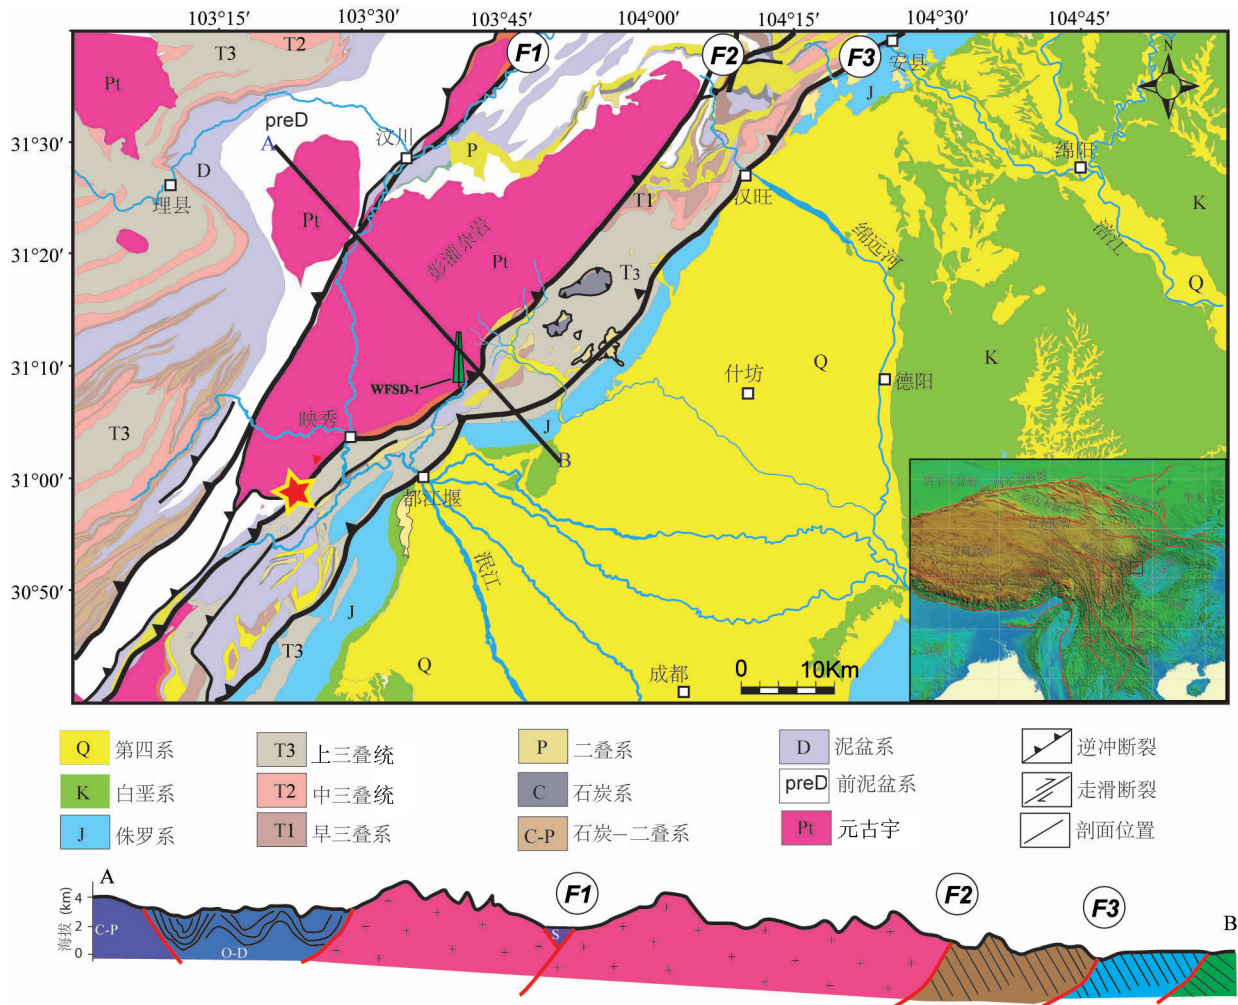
103°15′ 103°30′ 103°45′ 104°00′ 104°15′ 104°30′ 104°45′

31°30′
31°20′
31°10′
31°00′
30°50′

F1 F2 F3

T3 T2 Pt D preD A 汶川 P Pt Pt 彭灌杂岩 T1 T3 汉旺 安县 J 绵阳 K 涪江 Q 绵远河 理县 WFSD-1 什坊 Q 德阳 K 映秀 J B T3 都江堰 岷江 J T3 Q 成都 0 10Km N

| Q | 第四系 | T3 | 上三叠统 | P | 二叠系 | D | 泥盆系 | | 逆冲断裂 |
|---|---|---|---|---|---|---|---|---|---|
| K | 白垩系 | T2 | 中三叠统 | C | 石炭系 | preD | 前泥盆系 | | 走滑断裂 |
| J | 侏罗系 | T1 | 早三叠系 | C-P | 石炭—二叠系 | Pt | 元古宇 | | 剖面位置 |

A
海拔 (km)
4
2
0
C-P
O-D
F1
S
F2
F3
B